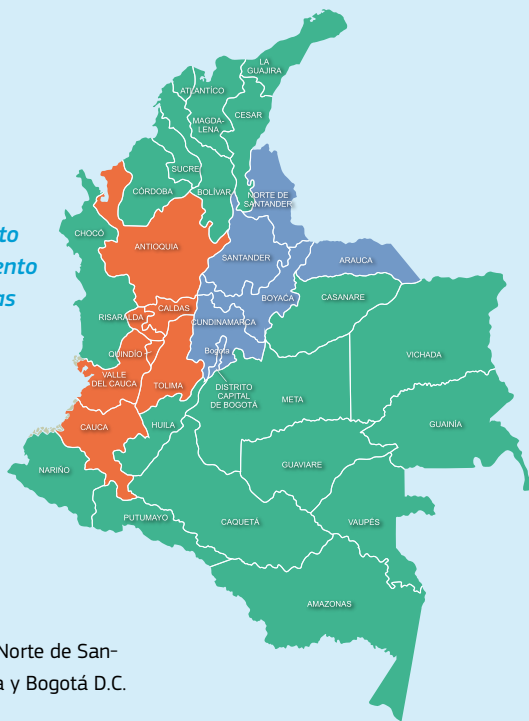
to
ento
as

LA GUAJIRA
ATLÁNTICO
CESAR
MAGDALENA
SUCRE
CÓRDOBA
BOLÍVAR
NORTE DE SANTANDER
CHOCÓ
ANTIOQUIA
SANTANDER
ARAUCA
BOYACÁ
CASANARE
RISARALDA
CALDAS
CUNDINAMARCA
QUINDÍO
Bogotá
VICHADA
VALLE DEL CAUCA
TOLIMA
DISTRITO CAPITAL DE BOGOTÁ
META
CAUCA
HUILA
GUAINÍA
GUAVIARE
NARIÑO
PUTUMAYO
CAQUETÁ
VAUPÉS
AMAZONAS

Norte de San-
a y Bogotá D.C.